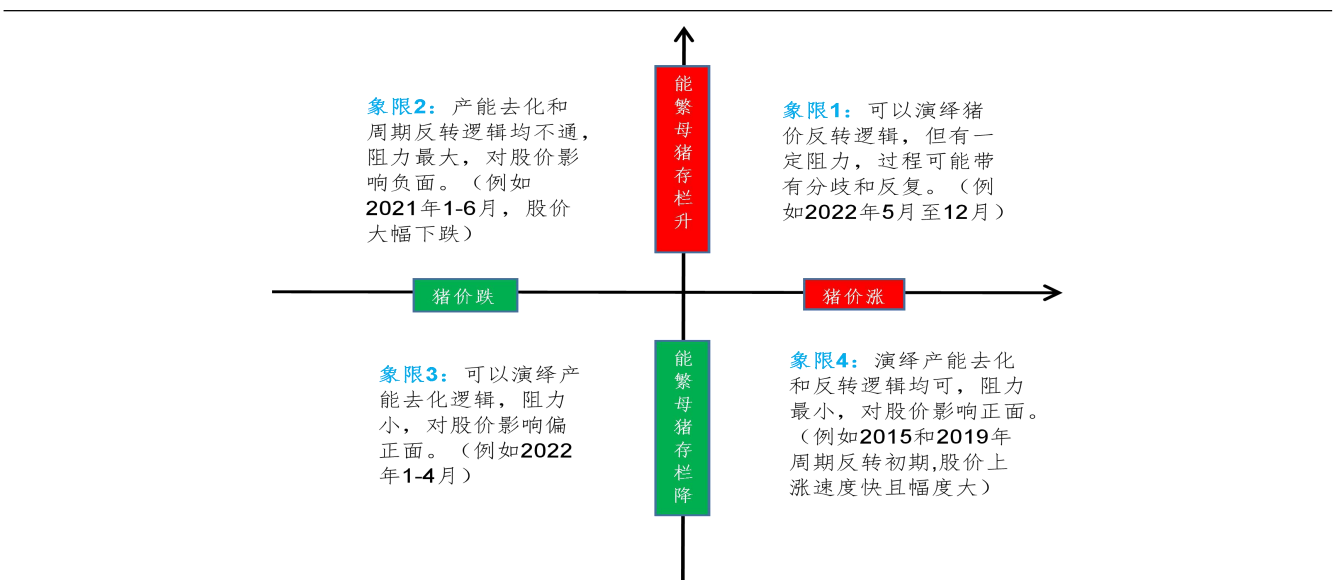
象限2：产能去化和周期反转逻辑均不通，阻力最大，对股价影响负面。（例如2021年1-6月，股价大幅下跌）

能繁母猪存栏升

象限1：可以演绎猪价反转逻辑，但有一定阻力，过程可能带有分歧和反复。（例如2022年5月至12月）

猪价跌

猪价涨

象限3：可以演绎产能去化逻辑，阻力小，对股价影响偏正面。（例如2022年1-4月）

能繁母猪存栏降

象限4：演绎产能去化和反转逻辑均可，阻力最小，对股价影响正面。（例如2015和2019年周期反转初期,股价上涨速度快且幅度大）